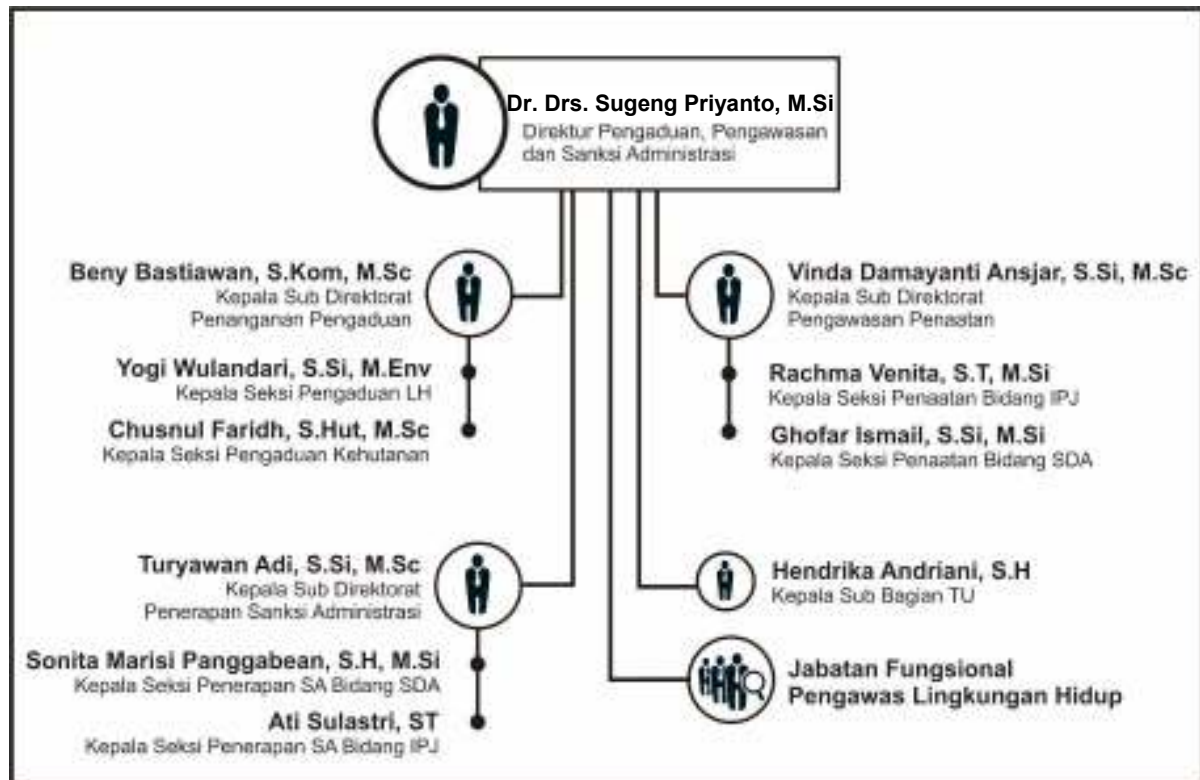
Dr. Drs. Sugeng Priyanto, M.Si
Direktur Pengaduan, Pengawasan dan Sanksi Administrasi

Beny Bastiawan, S.Kom, M.Sc
Kepala Sub Direktorat Penanganan Pengaduan

Yogi Wulandari, S.Si, M.Env
Kepala Seksi Pengaduan LH

Chusnul Faridh, S.Hut, M.Sc
Kepala Seksi Pengaduan Kehutanan

Vinda Damayanti Ansjar, S.Si, M.Sc
Kepala Sub Direktorat Pengawasan Penaatan

Rachma Venita, S.T, M.Si
Kepala Seksi Penaatan Bidang IPJ

Ghofar Ismail, S.Si, M.Si
Kepala Seksi Penaatan Bidang SDA

Turyawan Adi, S.Si, M.Sc
Kepala Sub Direktorat Penerapan Sanksi Administrasi

Sonita Marisi Panggabean, S.H, M.Si
Kepala Seksi Penerapan SA Bidang SDA

Ati Sulastri, ST
Kepala Seksi Penerapan SA Bidang IPJ

Hendrika Andriani, S.H
Kepala Sub Bagian TU

Jabatan Fungsional Pengawas Lingkungan Hidup